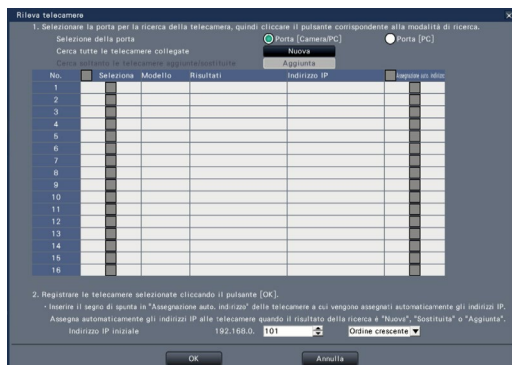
Rileva telecamere
×

1. Selezionare la porta per la ricerca della telecamera, quindi cliccare il pulsante corrispondente alla modalità di ricerca.

Selezione della porta
Porta [Camera/PC]
Porta [PC]

Cerca tutte le telecamere collegate
Nuova

Cerca soltanto le telecamere aggiunte/sostituite
Aggiunta

| No. | Seleziona | Modello | Risultati | Indirizzo IP | Assegnazione auto. indirizzo |
|---|---|---|---|---|---|
| 1 | | | | | |
| 2 | | | | | |
| 3 | | | | | |
| 4 | | | | | |
| 5 | | | | | |
| 6 | | | | | |
| 7 | | | | | |
| 8 | | | | | |
| 9 | | | | | |
| 10 | | | | | |
| 11 | | | | | |
| 12 | | | | | |
| 13 | | | | | |
| 14 | | | | | |
| 15 | | | | | |
| 16 | | | | | |

2. Registrare le telecamere selezionate cliccando il pulsante [OK].

・Inserire il segno di spunta in "Assegnazione auto. indirizzo" delle telecamere a cui vengono assegnati automaticamente gli indirizzi IP.

Assegna automaticamente gli indirizzi IP alle telecamere quando il risultato della ricerca è "Nuova", "Sostituita" o "Aggiunta".

Indirizzo IP iniziale 192.168.0. 101
Ordine crescente

OK
Annulla